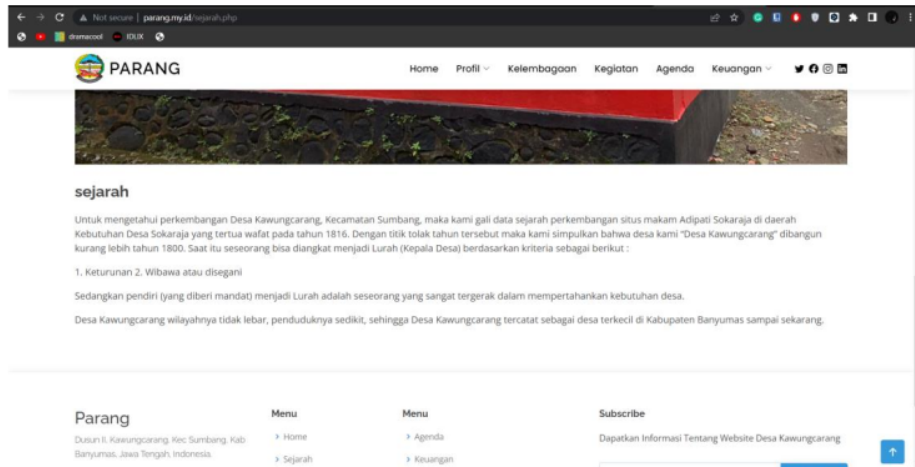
Not secure | parang.my.id/sejarah.php

dramacool IDLIX

PARANG

Home Profil Kelembagaan Kegiatan Agenda Keuangan

sejarah

Untuk mengetahui perkembangan Desa Kawungcarang, Kecamatan Sumbang, maka kami gali data sejarah perkembangan situs makam Adipati Sokaraja di daerah Kebutuhan Desa Sokaraja yang tertua wafat pada tahun 1816. Dengan titik tolak tahun tersebut maka kami simpulkan bahwa desa kami "Desa Kawungcarang" dibangun kurang lebih tahun 1800. Saat itu seseorang bisa diangkat menjadi Lurah (Kepala Desa) berdasarkan kriteria sebagai berikut :

1. Keturunan 2. Wibawa atau disegani

Sedangkan pendiri (yang diberi mandat) menjadi Lurah adalah seseorang yang sangat tergerak dalam mempertahankan kebutuhan desa.

Desa Kawungcarang wilayahnya tidak lebar, penduduknya sedikit, sehingga Desa Kawungcarang tercatat sebagai desa terkecil di Kabupaten Banyumas sampai sekarang.

Parang

Dusun II, Kawungcarang, Kec Sumbang, Kab Banyumas, Jawa Tengah, Indonesia

Menu
> Home
> Sejarah

Menu
> Agenda
> Keuangan

Subscribe

Dapatkan Informasi Tentang Website Desa Kawungcarang